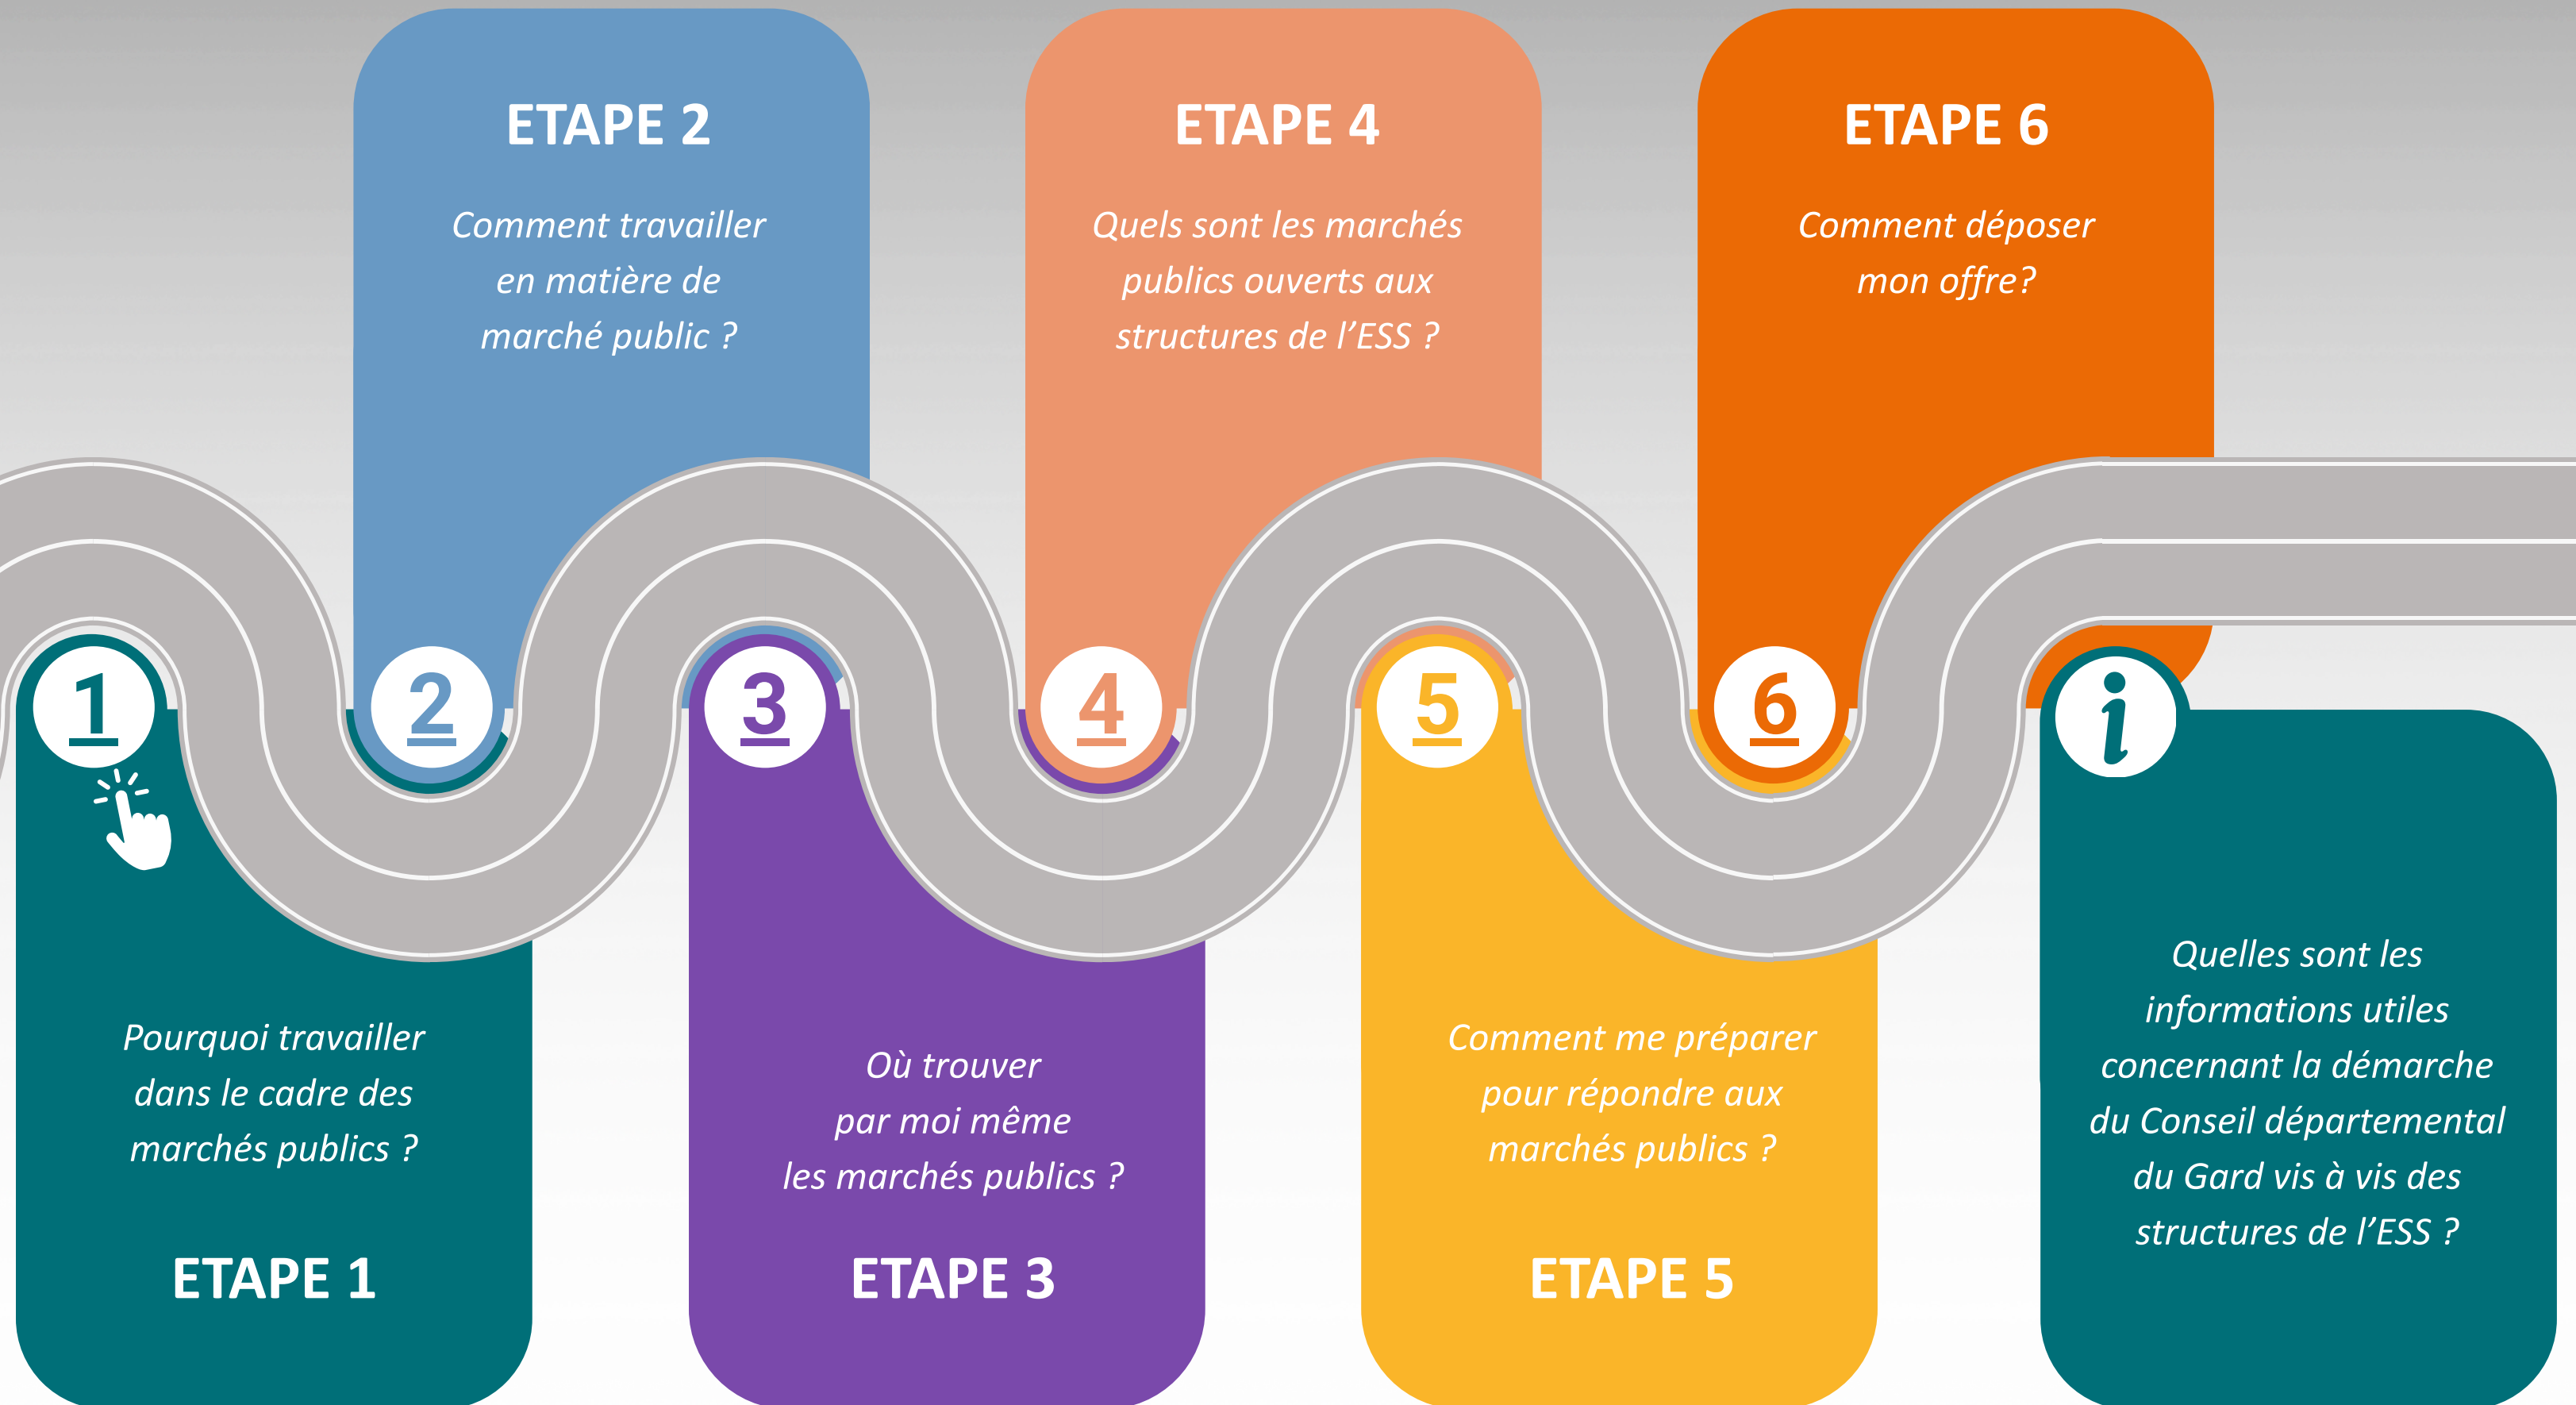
1

Pourquoi travailler dans le cadre des marchés publics ?

ETAPE 1

ETAPE 2

Comment travailler en matière de marché public ?

2

3

Où trouver par moi même les marchés publics ?

ETAPE 3

ETAPE 4

Quels sont les marchés publics ouverts aux structures de l'ESS ?

4

5

Comment me préparer pour répondre aux marchés publics ?

ETAPE 5

ETAPE 6

Comment déposer mon offre?

6

i

Quelles sont les informations utiles concernant la démarche du Conseil départemental du Gard vis à vis des structures de l'ESS ?